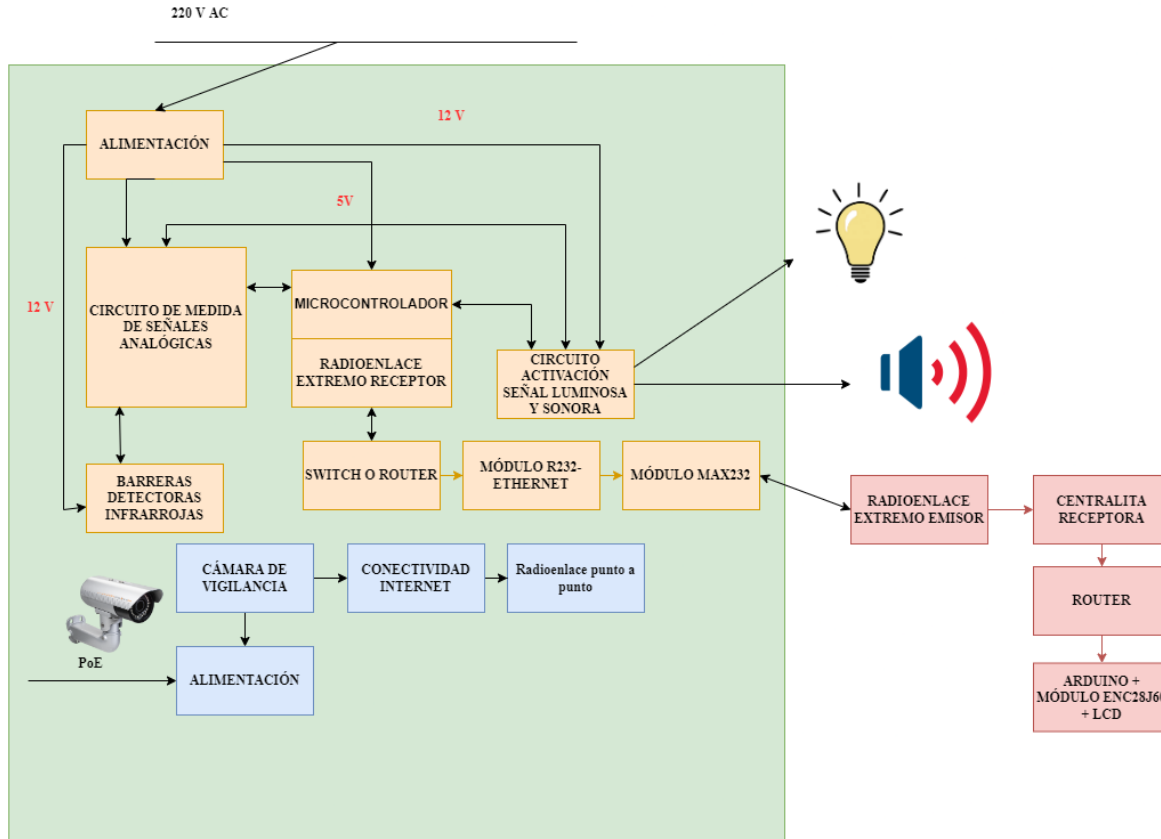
220 V AC

ALIMENTACIÓN

12 V

5V

12 V

CIRCUITO DE MEDIDA DE SEÑALES ANALÓGICAS

MICROCONTROLADOR

RADIOENLACE EXTREMO RECEPTOR

CIRCUITO ACTIVACIÓN SEÑAL LUMINOSA Y SONORA

BARRERAS DETECTORAS INFRARROJAS

SWITCH O ROUTER

MÓDULO R232-ETHERNET

MÓDULO MAX232

RADIOENLACE EXTREMO EMISOR

CENTRALITA RECEPTORA

ROUTER

ARDUINO + MÓDULO ENC28J6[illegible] + LCD

CÁMARA DE VIGILANCIA

CONECTIVIDAD INTERNET

Radioenlace punto a punto

PoE

ALIMENTACIÓN